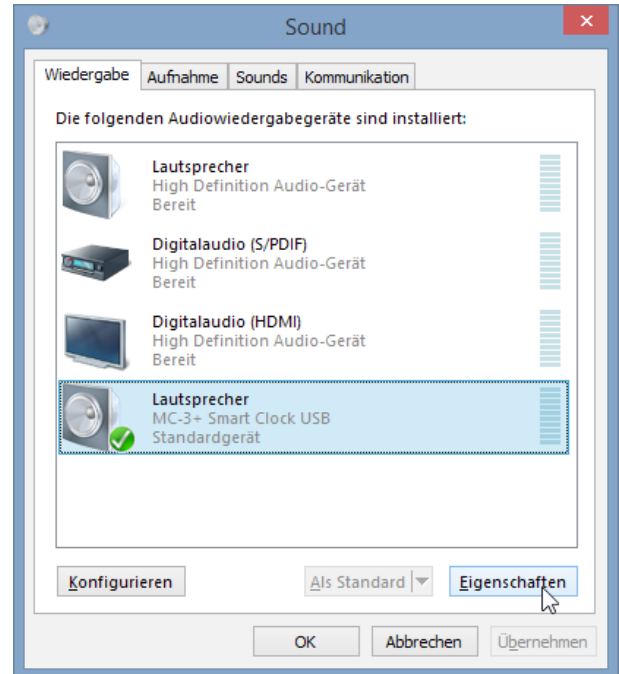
Sound

Wiedergabe | Aufnahme | Sounds | Kommunikation

Die folgenden Audiowiedergabegeräte sind installiert:

Lautsprecher
High Definition Audio-Gerät
Bereit

Digitalaudio (S/PDIF)
High Definition Audio-Gerät
Bereit

Digitalaudio (HDMI)
High Definition Audio-Gerät
Bereit

Lautsprecher
MC-3+ Smart Clock USB
Standardgerät

Konfigurieren

Als Standard

Eigenschaften

OK

Abbrechen

Übernehmen